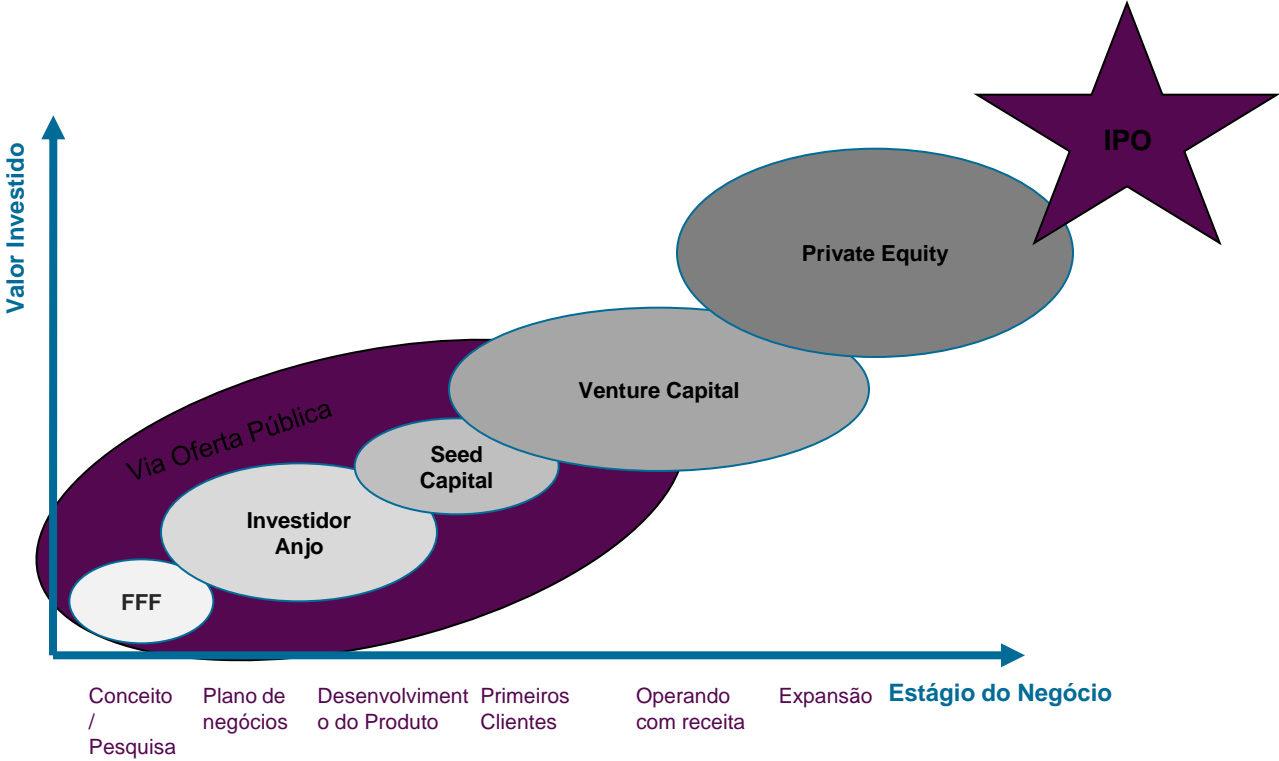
IPO

Valor Investido

Private Equity

Venture Capital

Via Oferta Pública

Seed Capital

Investidor Anjo

FFF

Conceito / Pesquisa

Plano de negócios

Desenvolviment o do Produto

Primeiros Clientes

Operando com receita

Expansão

Estágio do Negócio